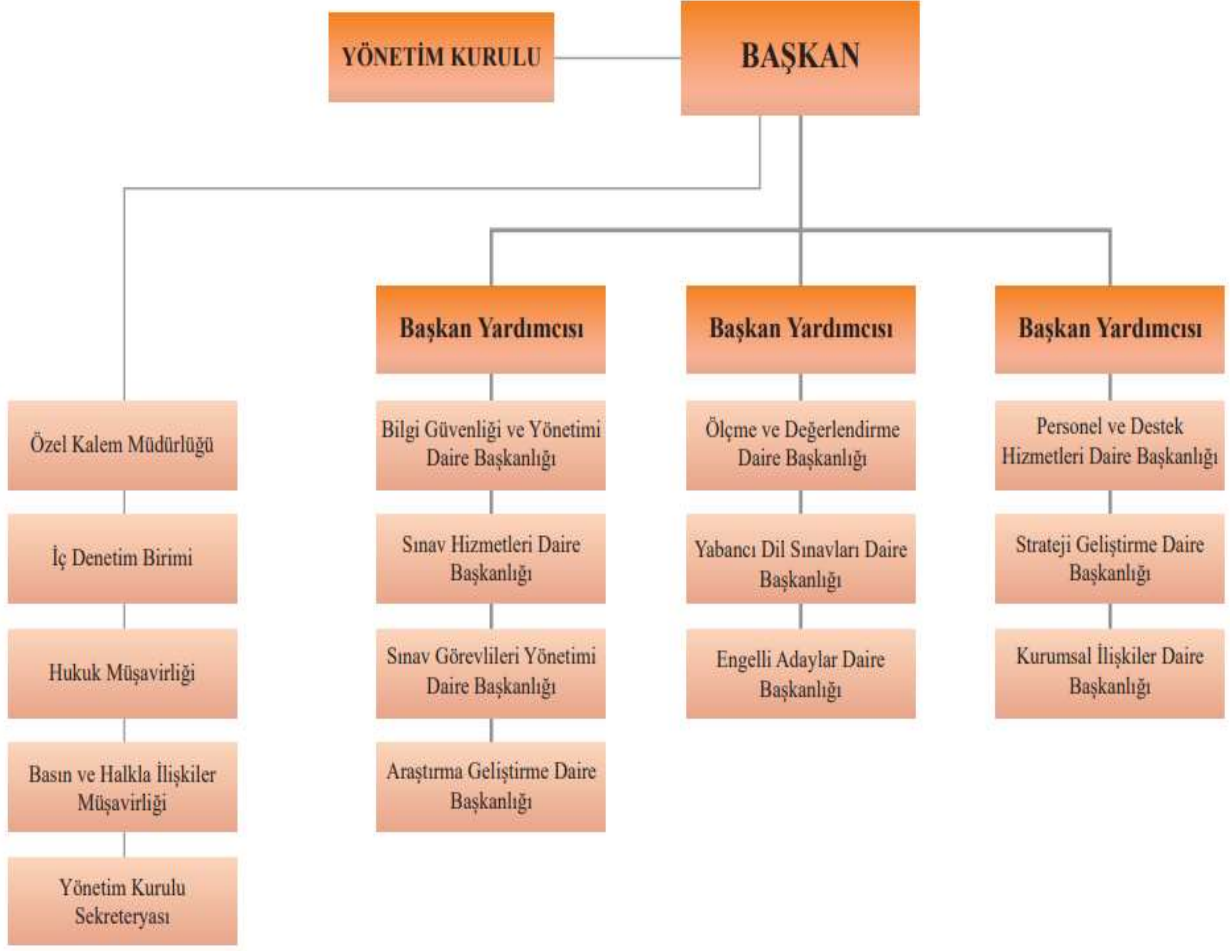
YÖNETİM KURULU

BAŞKAN

Özel Kalem Müdürlüğü

İç Denetim Birimi

Hukuk Müşavirliği

Basın ve Halkla İlişkiler Müşavirliği

Yönetim Kurulu Sekreteryası

Başkan Yardımcısı

Bilgi Güvenliği ve Yönetimi Daire Başkanlığı

Sınav Hizmetleri Daire Başkanlığı

Sınav Görevlileri Yönetimi Daire Başkanlığı

Araştırma Geliştirme Daire Başkanlığı

Başkan Yardımcısı

Ölçme ve Değerlendirme Daire Başkanlığı

Yabancı Dil Sınavları Daire Başkanlığı

Engelli Adaylar Daire Başkanlığı

Başkan Yardımcısı

Personel ve Destek Hizmetleri Daire Başkanlığı

Strateji Geliştirme Daire Başkanlığı

Kurumsal İlişkiler Daire Başkanlığı